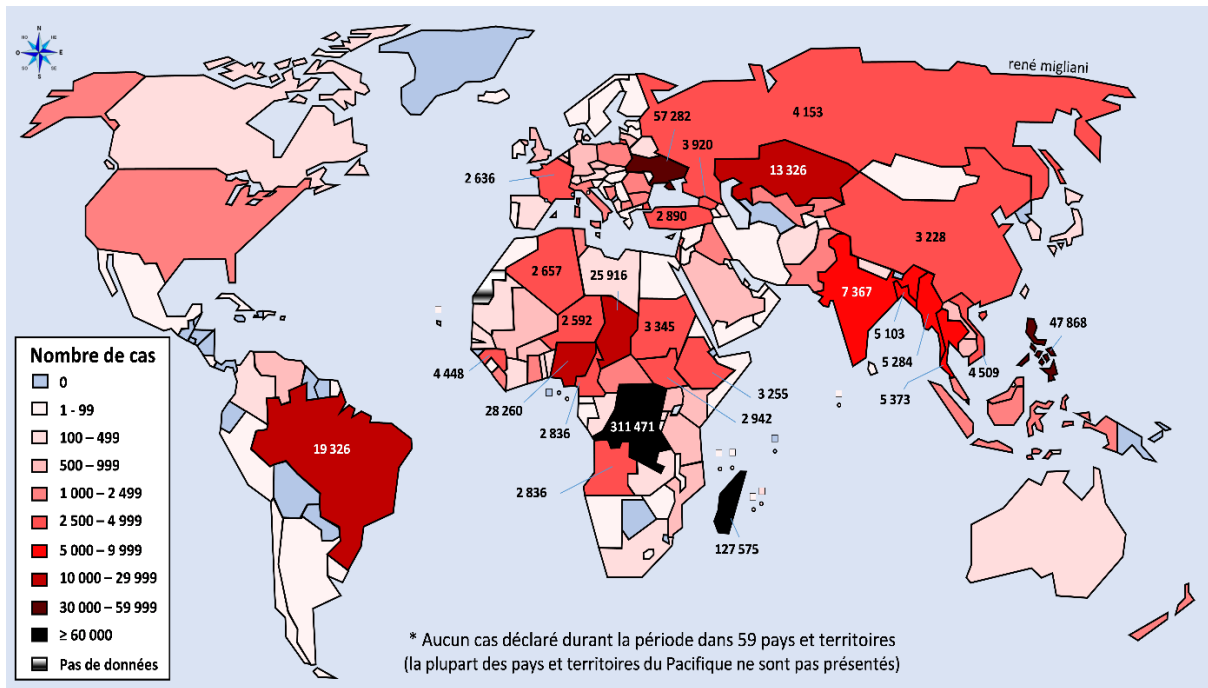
N
E
S
O
NE
NO
SE
SO

rené migliani

57 282
4 153
3 920
13 326
2 636
2 890
3 228
2 657
25 916
7 367
2 592
3 345
47 868
5 103
5 284
4 448
4 509
28 260
3 255
5 373
2 942
2 836
311 471
19 326
2 836
127 575

Nombre de cas
0
1 - 99
100 – 499
500 – 999
1 000 – 2 499
2 500 – 4 999
5 000 – 9 999
10 000 – 29 999
30 000 – 59 999
≥ 60 000
Pas de données

* Aucun cas déclaré durant la période dans 59 pays et territoires
(la plupart des pays et territoires du Pacifique ne sont pas présentés)